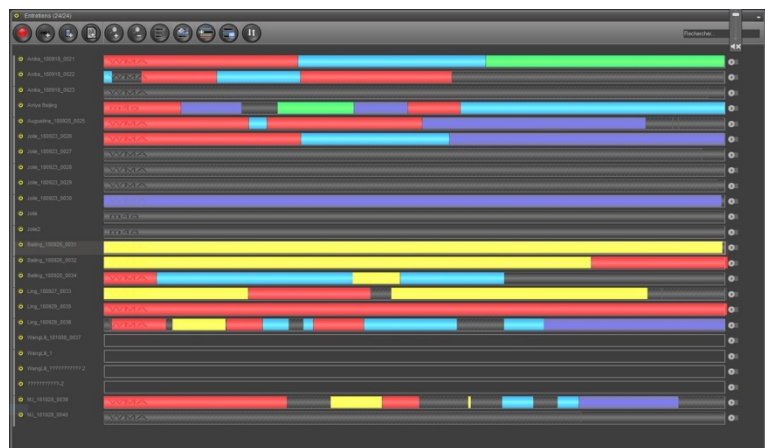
Entretiens (24/24)

Rechercher

Anika_180918_0021
Anika_180918_0022
Anika_180918_0023
Anqua Beijing
Augustine_180925_0025
Jolie_180923_0026
Jolie_180923_0027
Jolie_180923_0028
Jolie_180923_0029
Jolie_180923_0030
Jolie
Jolie2
Bailing_180926_0031
Bailing_180926_0032
Bailing_180926_0034
Ling_180927_0033
Ling_180927_0035
Ling_180928_0036
WangLili_181008_0037
WangLili_1
WangLili_??????????_2
??????????_2
Mu_181026_0038
Mu_181026_0040